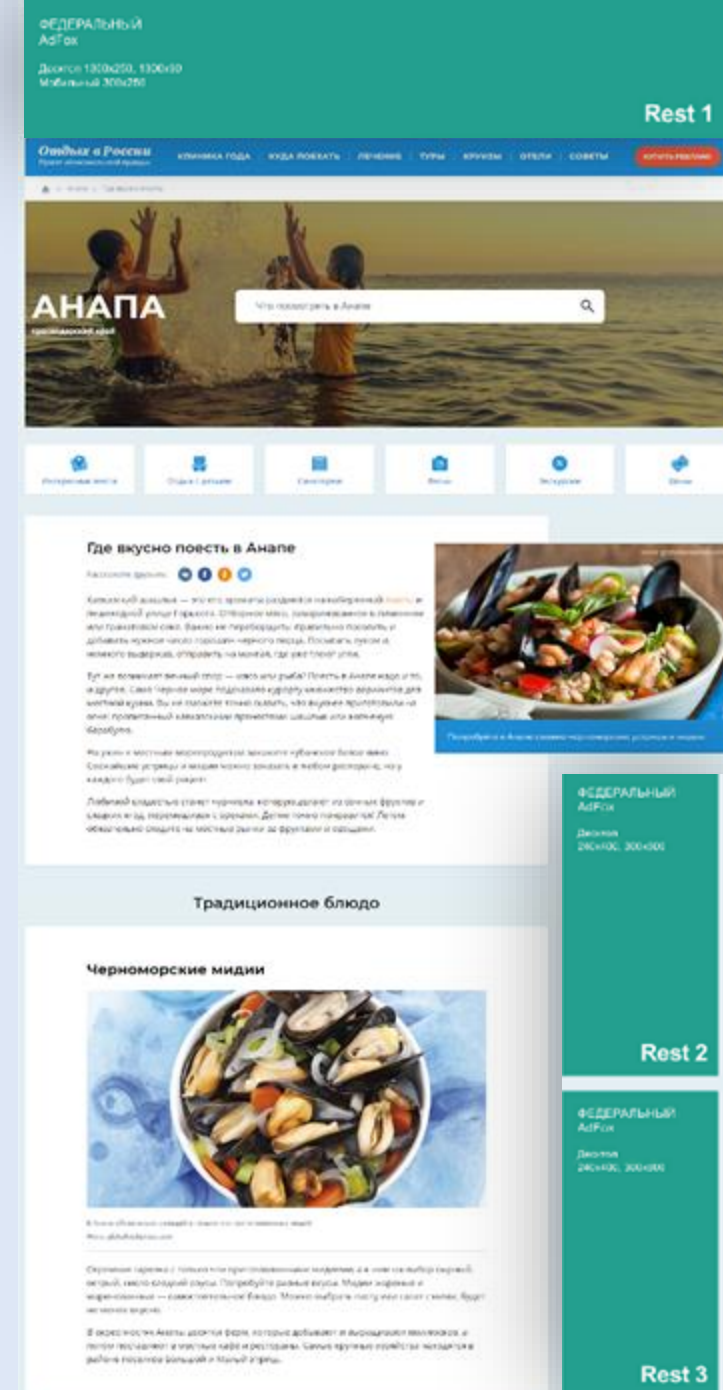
ФЕДЕРАЛЬНЫЙ
AdFox

Десктоп 1300x250, 1300x90
Мобильный 300x250

Rest 1

Отдых в России

КЛИНИКА ГОДА | КУДА ПОЕХАТЬ | ЛЕЧЕНИЕ | ТУРЫ | КРУИЗЫ | ОТЕЛИ | СОВЕТЫ

КУПИТЬ РЕКЛАМУ

АНАПА

Краснодарский край

Что посмотреть в Анапе

Интересные места | Отдых с детьми | Санатории | Фото | Экскурсии | Цены

Где вкусно поесть в Анапе

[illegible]

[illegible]

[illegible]

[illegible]

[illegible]

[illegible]

ФЕДЕРАЛЬНЫЙ
AdFox

Десктоп
240x400, 300x600

Rest 2

Традиционное блюдо

Черноморские мидии

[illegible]

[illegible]

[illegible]

ФЕДЕРАЛЬНЫЙ
AdFox

Десктоп
240x400, 300x600

Rest 3